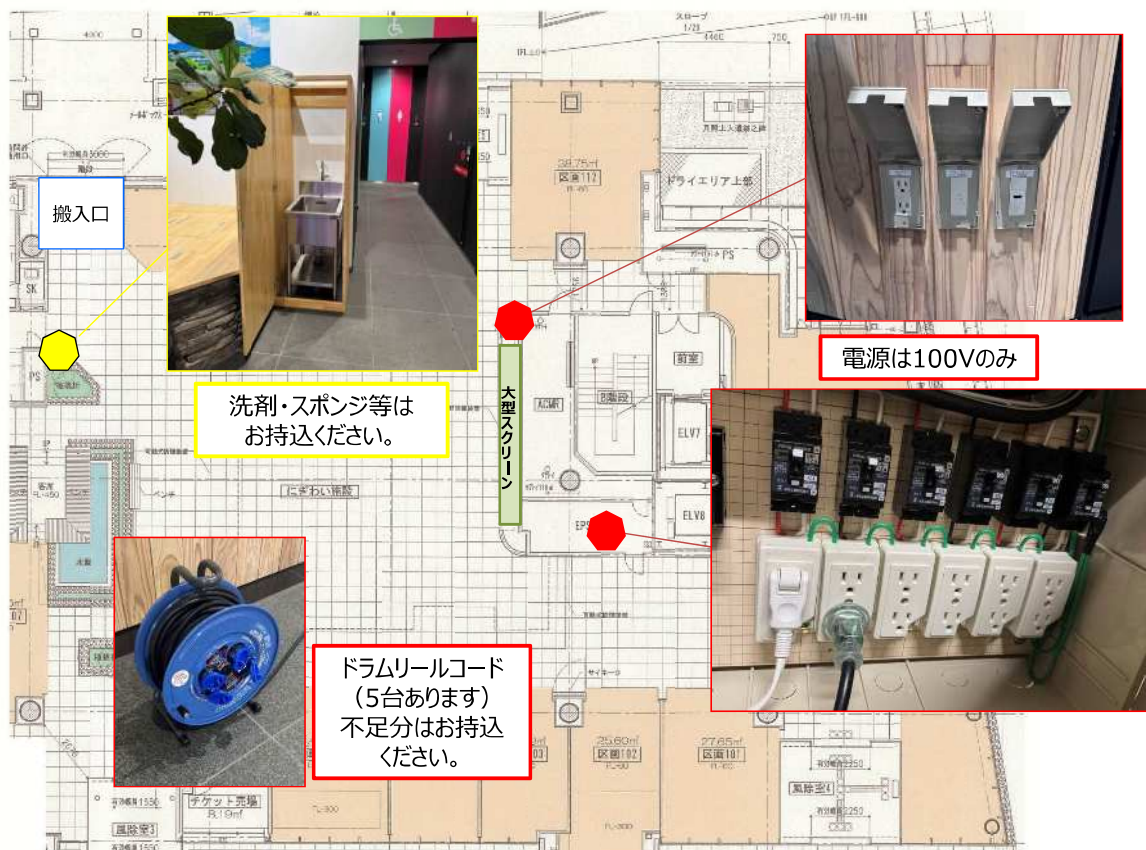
搬入口

洗剤・スポンジ等は
お持込ください。

大型スクリーン

電源は100Vのみ

ドラムリールコード
（5台あります）
不足分はお持込
ください。

スロープ

38.75㎡
区画112

ドライエリア上部

PS

前室

階段

ELV7

ELV8

EPS

SK

PS

にぎわい広場

ベンチ

25.60㎡
区画102

27.65㎡
区画101

チケット売場
8.19㎡

風除室3

風除室4